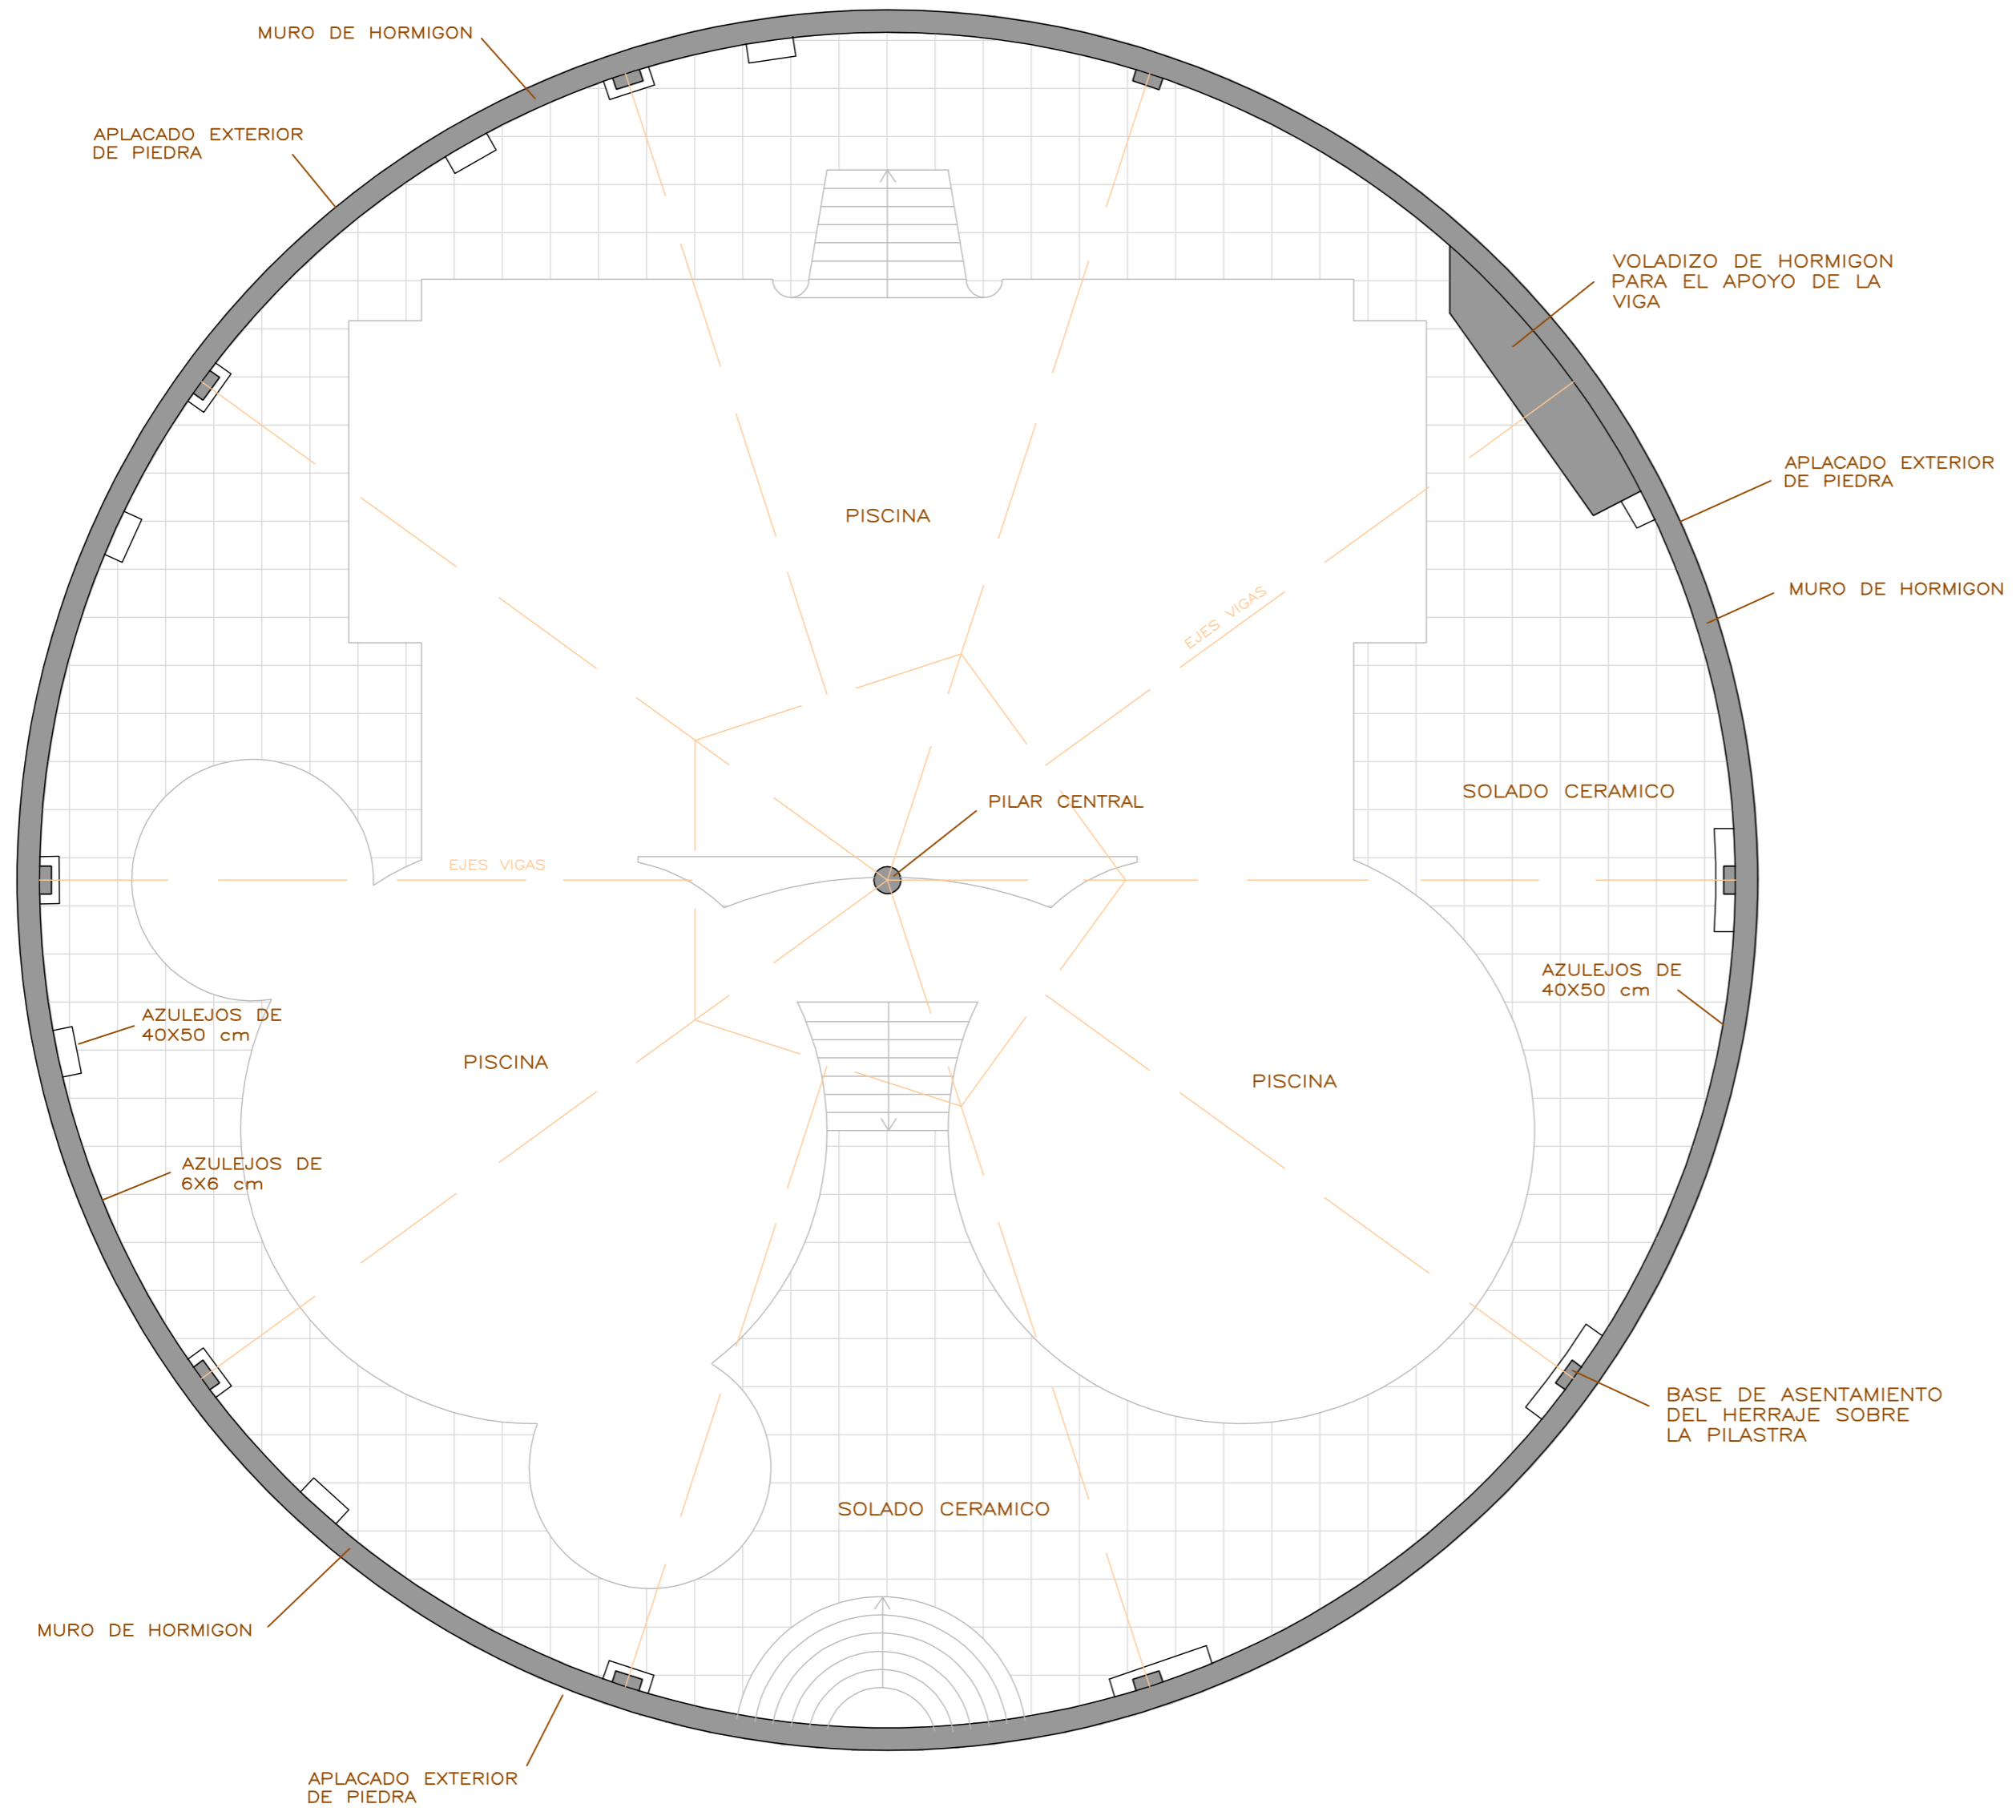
MURO DE HORMIGON

APLACADO EXTERIOR DE PIEDRA

VOLADIZO DE HORMIGON PARA EL APOYO DE LA VIGA

APLACADO EXTERIOR DE PIEDRA

MURO DE HORMIGON

PISCINA

EJES VIGAS

PILAR CENTRAL

SOLADO CERAMICO

EJES VIGAS

AZULEJOS DE 40X50 cm

AZULEJOS DE 40X50 cm

PISCINA

PISCINA

AZULEJOS DE 6X6 cm

BASE DE ASENTAMIENTO DEL HERRAJE SOBRE LA PILASTRA

SOLADO CERAMICO

MURO DE HORMIGON

APLACADO EXTERIOR DE PIEDRA